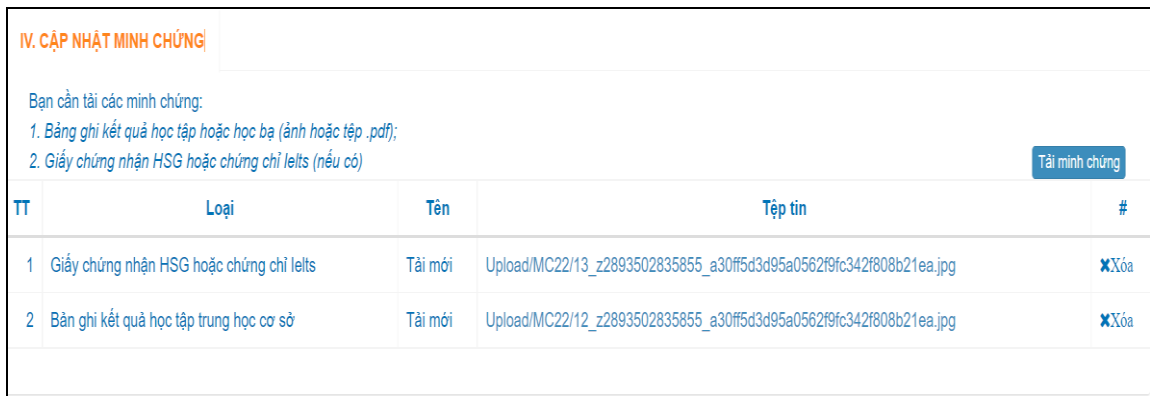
IV. CẬP NHẬT MINH CHỨNG

Bạn cần tải các minh chứng:
1. Bảng ghi kết quả học tập hoặc học bạ (ảnh hoặc tệp .pdf);
2. Giấy chứng nhận HSG hoặc chứng chỉ Ielts (nếu có)

Tải minh chứng

| TT | Loại | Tên | Tệp tin | # |
|---|---|---|---|---|
| 1 | Giấy chứng nhận HSG hoặc chứng chỉ Ielts | Tải mới | Upload/MC22/13_z2893502835855_a30ff5d3d95a0562f9fc342f808b21ea.jpg | ✖Xóa |
| 2 | Bản ghi kết quả học tập trung học cơ sở | Tải mới | Upload/MC22/12_z2893502835855_a30ff5d3d95a0562f9fc342f808b21ea.jpg | ✖Xóa |